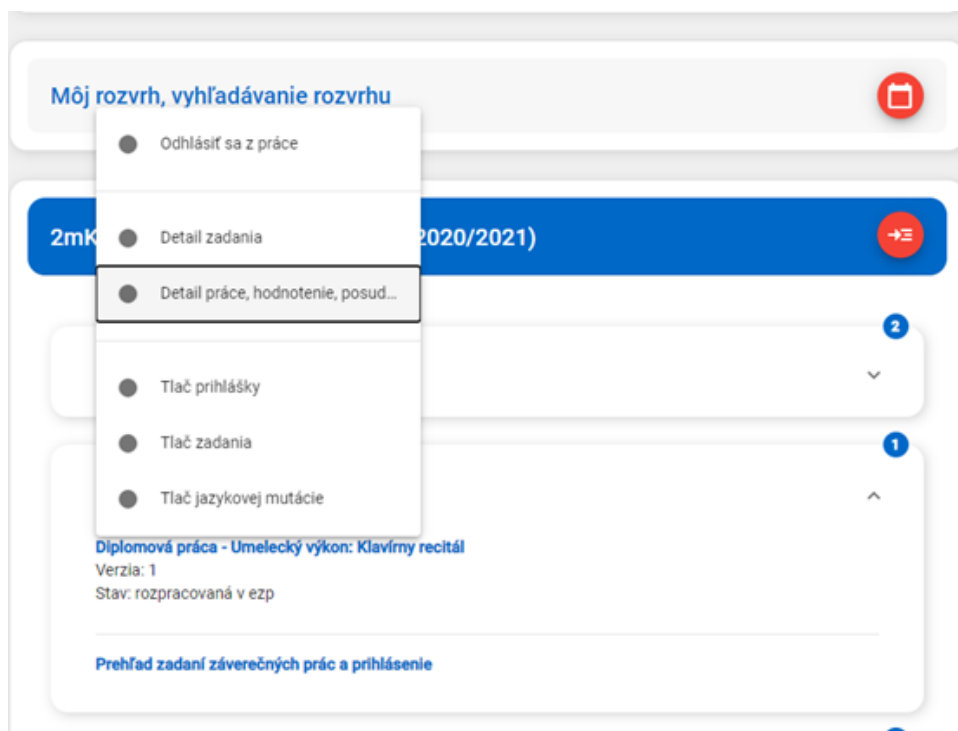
Môj rozvrh, vyhľadávanie rozvrhu

Odhlásiť sa z práce

2mK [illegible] 2020/2021)

Detail zadania

Detail práce, hodnotenie, posud...

2

Tlač prihlášky

Tlač zadania

1

Tlač jazykovej mutácie

Diplomová práca - Umelecký výkon: Klavírny recitál
Verzia: 1
Stav: rozpracovaná v ezp

Prehľad zadaní záverečných prác a prihlásenie